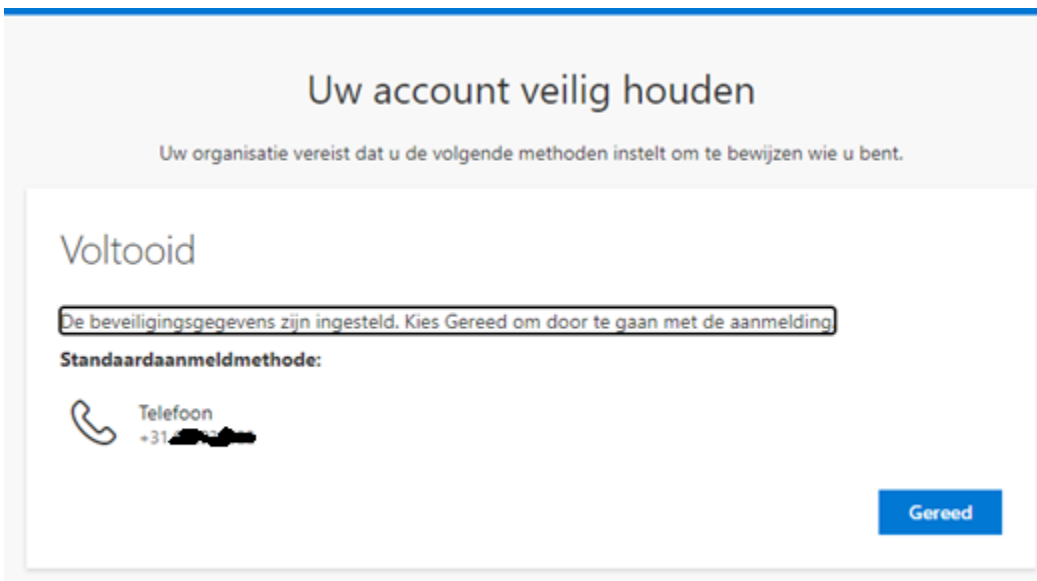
Uw account veilig houden

Uw organisatie vereist dat u de volgende methoden instelt om te bewijzen wie u bent.

Voltooid

De beveiligingsgegevens zijn ingesteld. Kies Gereed om door te gaan met de aanmelding.

Standaardaanmeldmethode:

Telefoon
+31 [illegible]

Gereed